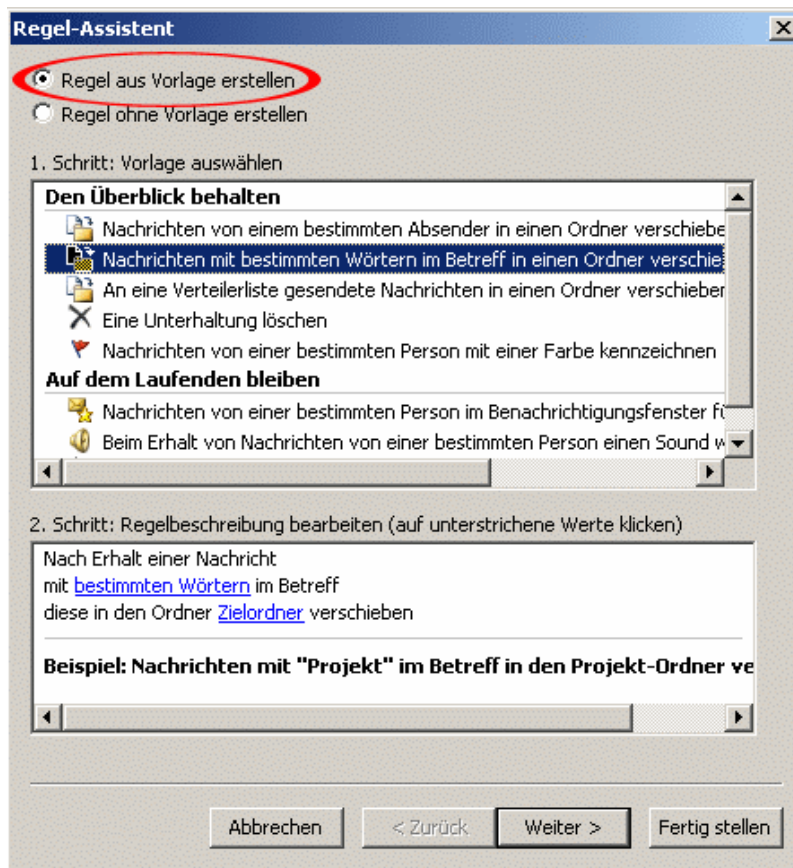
Regel-Assistent

Regel aus Vorlage erstellen
Regel ohne Vorlage erstellen

1. Schritt: Vorlage auswählen

**Den Überblick behalten**
Nachrichten von einem bestimmten Absender in einen Ordner verschiebe
Nachrichten mit bestimmten Wörtern im Betreff in einen Ordner verschie
An eine Verteilerliste gesendete Nachrichten in einen Ordner verschieber
Eine Unterhaltung löschen
Nachrichten von einer bestimmten Person mit einer Farbe kennzeichnen
**Auf dem Laufenden bleiben**
Nachrichten von einer bestimmten Person im Benachrichtigungsfenster fü
Beim Erhalt von Nachrichten von einer bestimmten Person einen Sound w

2. Schritt: Regelbeschreibung bearbeiten (auf unterstrichene Werte klicken)

Nach Erhalt einer Nachricht
mit bestimmten Wörtern im Betreff
diese in den Ordner Zielordner verschieben

**Beispiel: Nachrichten mit "Projekt" im Betreff in den Projekt-Ordner ve**

Abbrechen   < Zurück   Weiter >   Fertig stellen